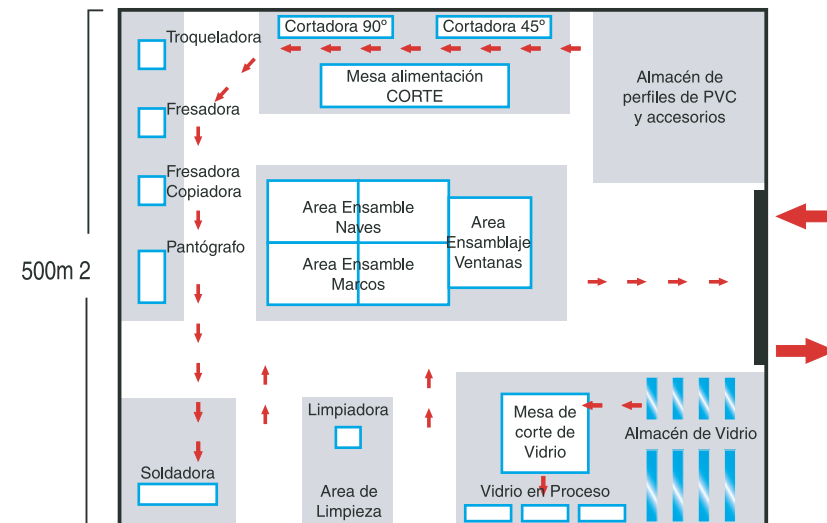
500m 2

Cortadora 90°

Cortadora 45°

Mesa alimentación CORTE

Almacén de perfiles de PVC y accesorios

Troqueladora

Fresadora

Fresadora Copiadora

Pantógrafo

Area Ensamble Naves

Area Ensamble Marcos

Area Ensamblaje Ventanas

Soldadora

Limpiadora

Area de Limpieza

Mesa de corte de Vidrio

Almacén de Vidrio

Vidrio en Proceso